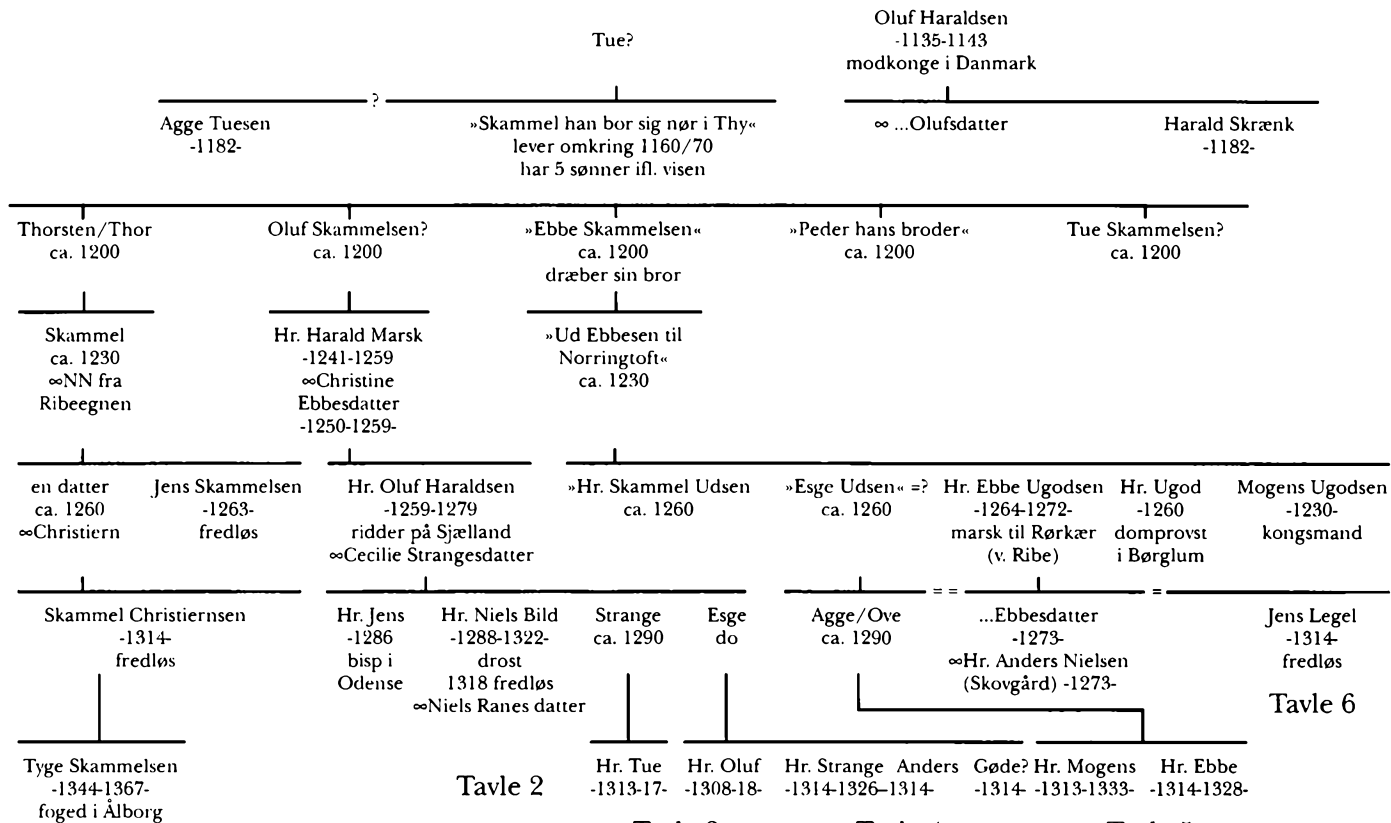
Tue?

Oluf Haraldsen
-1135-1143
modkonge i Danmark

?

Agge Tuesen
-1182-

»Skammel han bor sig nør i Thy«
lever omkring 1160/70
har 5 sønner ifl. visen

∞ ...Olufsdatter

Harald Skrænk
-1182-

Thorsten/Thor
ca. 1200

Oluf Skammelsen?
ca. 1200

»Ebbe Skammelsen«
ca. 1200
dræber sin bror

»Peder hans broder«
ca. 1200

Tue Skammelsen?
ca. 1200

Skammel
ca. 1230
∞NN fra
Ribeegnen

Hr. Harald Marsk
-1241-1259
∞Christine
Ebbesdatter
-1250-1259-

»Ud Ebbesen til
Norringtoft«
ca. 1230

en datter
ca. 1260
∞Christiern

Jens Skammelsen
-1263-
fredløs

Hr. Oluf Haraldsen
-1259-1279
ridder på Sjælland
∞Cecilie Strangesdatter

»Hr. Skammel Udsen
ca. 1260

»Esge Udsen« =?
ca. 1260

Hr. Ebbe Ugodsen
-1264-1272-
marsk til Rørkær
(v. Ribe)

Hr. Ugod
-1260
domprovst
i Børglum

Mogens Ugodsen
-1230-
kongsmand

Skammel Christiernsen
-1314-
fredløs

Hr. Jens
-1286
bisp i
Odense

Hr. Niels Bild
-1288-1322-
drost
1318 fredløs
∞Niels Ranes datter

Strange
ca. 1290

Esge
do

Agge/Ove
ca. 1290

= =

...Ebbesdatter
-1273-
∞Hr. Anders Nielsen
(Skovgård) -1273-

=

Jens Legel
-1314-
fredløs

Tavle 6

Tyge Skammelsen
-1344-1367-
foged i Ålborg

Tavle 2

Hr. Tue
-1313-17-

Hr. Oluf
-1308-18-

Hr. Strange
-1314-1326-

Anders
-1314-

Gøde?
-1314-

Hr. Mogens
-1313-1333-

Hr. Ebbe
-1314-1328-